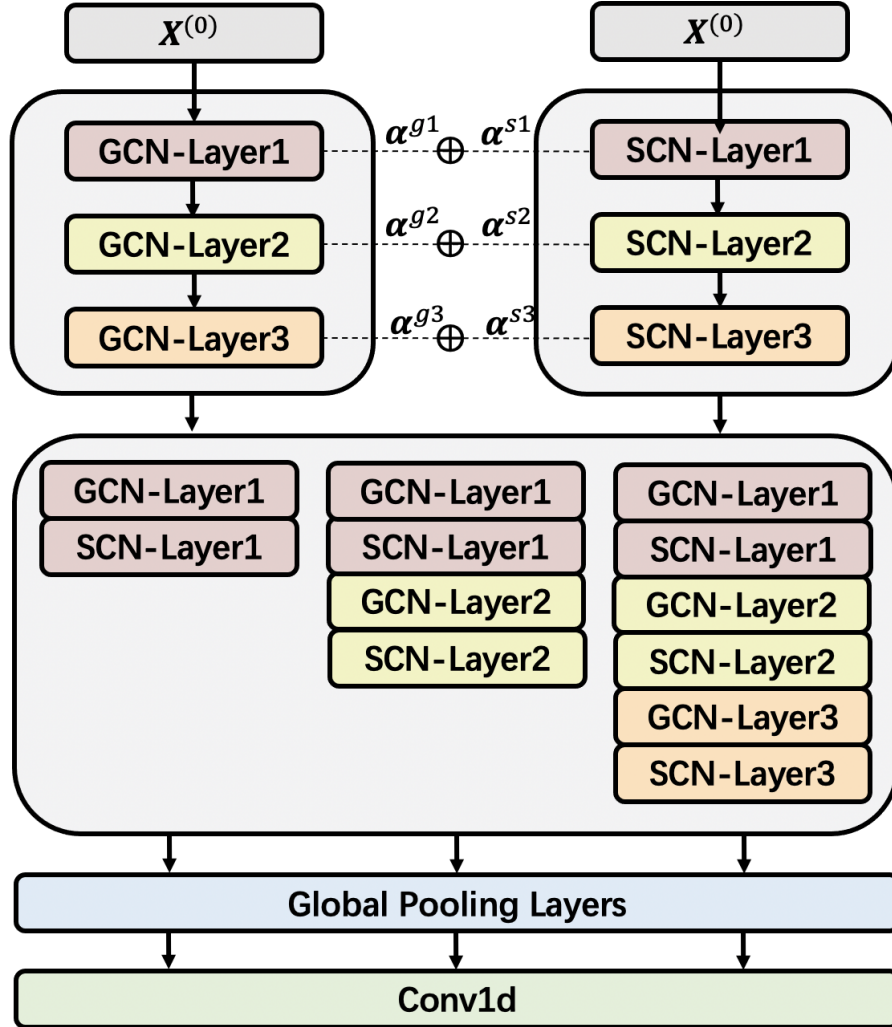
$\boldsymbol{X}^{(0)}$

$\boldsymbol{X}^{(0)}$

GCN-Layer1

$\boldsymbol{\alpha}^{g1} \oplus \boldsymbol{\alpha}^{s1}$

SCN-Layer1

GCN-Layer2

$\boldsymbol{\alpha}^{g2} \oplus \boldsymbol{\alpha}^{s2}$

SCN-Layer2

GCN-Layer3

$\boldsymbol{\alpha}^{g3} \oplus \boldsymbol{\alpha}^{s3}$

SCN-Layer3

GCN-Layer1
SCN-Layer1

GCN-Layer1
SCN-Layer1
GCN-Layer2
SCN-Layer2

GCN-Layer1
SCN-Layer1
GCN-Layer2
SCN-Layer2
GCN-Layer3
SCN-Layer3

Global Pooling Layers

Conv1d